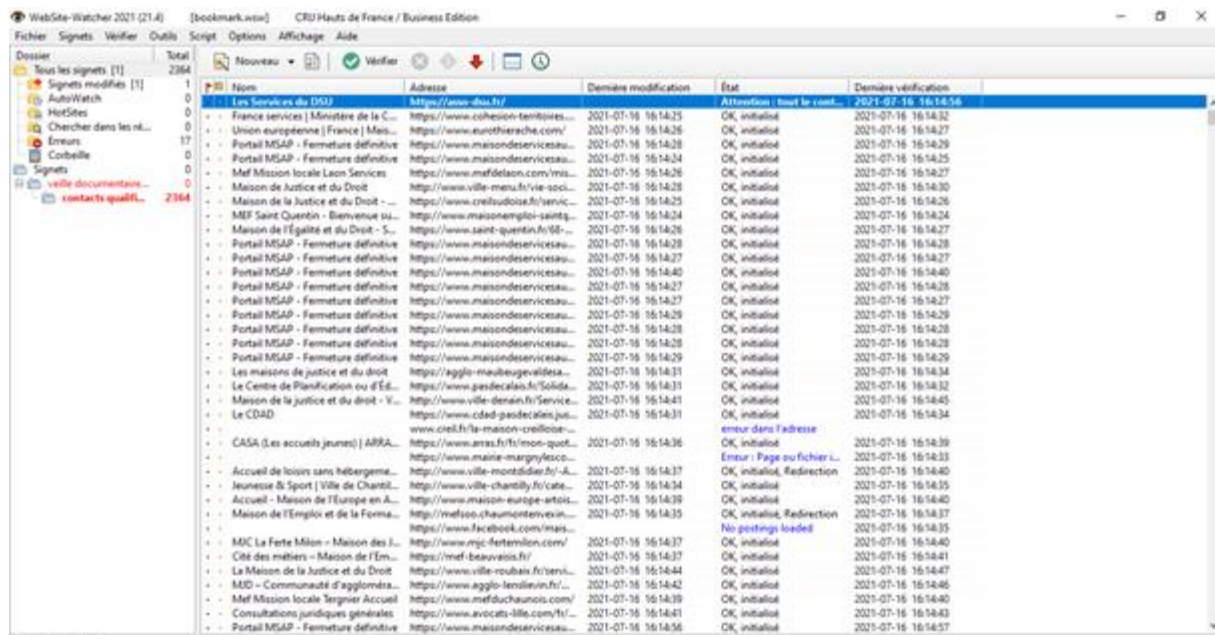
WebSite-Watcher 2021 (21.4) [bookmark.wsw] CRIJ Hauts de France / Business Edition

Fichier Signets Vérifier Outils Script Options Affichage Aide

| Dossier | Total |
|---|---|
| Tous les signets [1] | 2364 |
| Signets modifiés [1] | 1 |
| AutoWatch | 0 |
| HotSites | 0 |
| Chercher dans les ré... | 0 |
| Erreurs | 17 |
| Corbeille | 0 |
| Signets | 0 |
| veille documentaire... | 0 |
| contacts qualifi... | 2364 |

Nouveau Vérifier

| Nom | Adresse | Dernière modification | État | Dernière vérification |
|---|---|---|---|---|
| Les Services du DSU | https://www-dsu.fr/ | | Attention : tout le cont... | 2021-07-16 16:14:56 |
| France services \| Ministère de la C... | https://www.cohesion-territoires... | 2021-07-16 16:14:25 | OK, initialisé | 2021-07-16 16:14:32 |
| Union européenne \| France \| Mais... | https://www.eurothiereche.com/ | 2021-07-16 16:14:26 | OK, initialisé | 2021-07-16 16:14:27 |
| Portail MSAP - Fermeture définitive | https://www.maisondeservicesau... | 2021-07-16 16:14:28 | OK, initialisé | 2021-07-16 16:14:29 |
| Portail MSAP - Fermeture définitive | https://www.maisondeservicesau... | 2021-07-16 16:14:24 | OK, initialisé | 2021-07-16 16:14:25 |
| Mef Mission locale Laon Services | https://www.mefdelaon.com/mis... | 2021-07-16 16:14:26 | OK, initialisé | 2021-07-16 16:14:27 |
| Maison de Justice et du Droit | http://www.ville-menu.fr/vie-soci... | 2021-07-16 16:14:28 | OK, initialisé | 2021-07-16 16:14:30 |
| Maison de la Justice et du Droit - ... | https://www.creilsudoise.fr/servic... | 2021-07-16 16:14:25 | OK, initialisé | 2021-07-16 16:14:26 |
| MEF Saint Quentin - Bienvenue su... | http://www.maisonemploi-saintq... | 2021-07-16 16:14:24 | OK, initialisé | 2021-07-16 16:14:24 |
| Maison de l'Égalité et du Droit - S... | https://www.saint-quentin.fr/68-... | 2021-07-16 16:14:26 | OK, initialisé | 2021-07-16 16:14:27 |
| Portail MSAP - Fermeture définitive | https://www.maisondeservicesau... | 2021-07-16 16:14:28 | OK, initialisé | 2021-07-16 16:14:28 |
| Portail MSAP - Fermeture définitive | https://www.maisondeservicesau... | 2021-07-16 16:14:27 | OK, initialisé | 2021-07-16 16:14:27 |
| Portail MSAP - Fermeture définitive | https://www.maisondeservicesau... | 2021-07-16 16:14:40 | OK, initialisé | 2021-07-16 16:14:40 |
| Portail MSAP - Fermeture définitive | https://www.maisondeservicesau... | 2021-07-16 16:14:27 | OK, initialisé | 2021-07-16 16:14:28 |
| Portail MSAP - Fermeture définitive | https://www.maisondeservicesau... | 2021-07-16 16:14:27 | OK, initialisé | 2021-07-16 16:14:27 |
| Portail MSAP - Fermeture définitive | https://www.maisondeservicesau... | 2021-07-16 16:14:29 | OK, initialisé | 2021-07-16 16:14:29 |
| Portail MSAP - Fermeture définitive | https://www.maisondeservicesau... | 2021-07-16 16:14:28 | OK, initialisé | 2021-07-16 16:14:28 |
| Portail MSAP - Fermeture définitive | https://www.maisondeservicesau... | 2021-07-16 16:14:28 | OK, initialisé | 2021-07-16 16:14:28 |
| Portail MSAP - Fermeture définitive | https://www.maisondeservicesau... | 2021-07-16 16:14:29 | OK, initialisé | 2021-07-16 16:14:29 |
| Les maisons de justice et du droit | https://agglo-maubeugevaldesa... | 2021-07-16 16:14:31 | OK, initialisé | 2021-07-16 16:14:34 |
| Le Centre de Planification ou d'Éd... | https://www.pasdecalais.fr/Solida... | 2021-07-16 16:14:31 | OK, initialisé | 2021-07-16 16:14:32 |
| Maison de la justice et du droit - V... | http://www.ville-denain.fr/Service... | 2021-07-16 16:14:41 | OK, initialisé | 2021-07-16 16:14:45 |
| Le CDAD | https://www.cdad-pasdecalais.jus... | 2021-07-16 16:14:31 | OK, initialisé | 2021-07-16 16:14:34 |
| | www.creil.fr/la-maison-creilloise-... | | erreur dans l'adresse | |
| CASA (Les accueils jeunes) \| ARRA... | https://www.arras.fr/fr/mon-quot... | 2021-07-16 16:14:36 | OK, initialisé | 2021-07-16 16:14:39 |
| | https://www.mairie-margnylesco... | | Erreur : Page ou fichier i... | 2021-07-16 16:14:33 |
| Accueil de loisirs sans hébergeme... | http://www.ville-montdidier.fr/-A... | 2021-07-16 16:14:37 | OK, initialisé, Redirection | 2021-07-16 16:14:40 |
| Jeunesse & Sport \| Ville de Chantil... | https://www.ville-chantilly.fr/cate... | 2021-07-16 16:14:34 | OK, initialisé | 2021-07-16 16:14:35 |
| Accueil - Maison de l'Europe en A... | http://www.maison-europe-artois... | 2021-07-16 16:14:39 | OK, initialisé | 2021-07-16 16:14:40 |
| Maison de l'Emploi et de la Forma... | http://mefsoo.chaumontenvexin.... | 2021-07-16 16:14:35 | OK, initialisé, Redirection | 2021-07-16 16:14:37 |
| | https://www.facebook.com/mais... | | No postings loaded | 2021-07-16 16:14:35 |
| MJC La Ferte Milon - Maison des J... | http://www.mjc-fertemilon.com/ | 2021-07-16 16:14:37 | OK, initialisé | 2021-07-16 16:14:40 |
| Cité des métiers - Maison de l'Em... | https://mef-beauvaisis.fr/ | 2021-07-16 16:14:37 | OK, initialisé | 2021-07-16 16:14:41 |
| La Maison de la Justice et du Droit | https://www.ville-roubaix.fr/servi... | 2021-07-16 16:14:44 | OK, initialisé | 2021-07-16 16:14:47 |
| MJD – Communauté d'aggloméra... | https://www.agglo-lenslievin.fr/... | 2021-07-16 16:14:42 | OK, initialisé | 2021-07-16 16:14:46 |
| Mef Mission locale Tergnier Accueil | https://www.mefduchaunois.com/ | 2021-07-16 16:14:39 | OK, initialisé | 2021-07-16 16:14:40 |
| Consultations juridiques générales | https://www.avocats-lille.com/fr/... | 2021-07-16 16:14:41 | OK, initialisé | 2021-07-16 16:14:43 |
| Portail MSAP - Fermeture définitive | https://www.maisondeservicesau... | 2021-07-16 16:14:56 | OK, initialisé | 2021-07-16 16:14:57 |